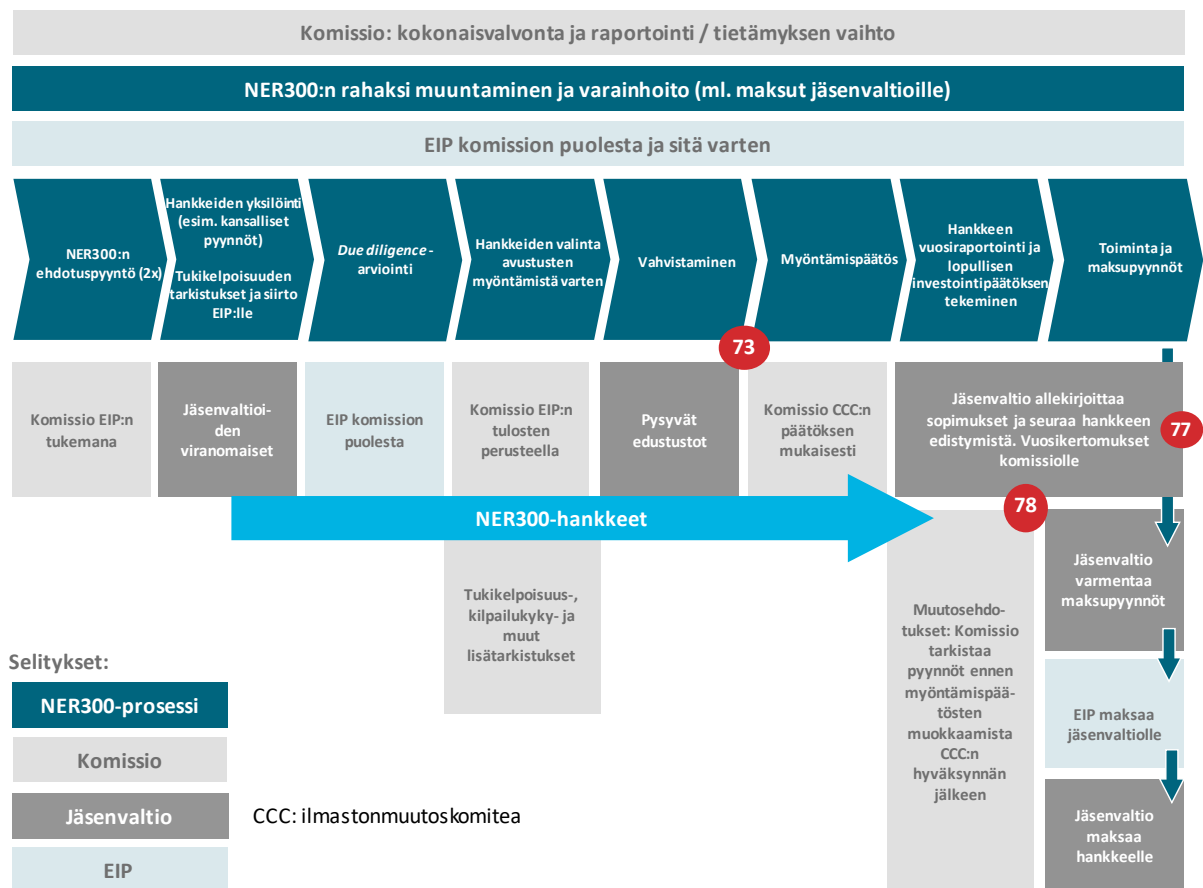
Komissio: kokonaisvalvonta ja raportointi / tietämyksen vaihto

NER300:n rahaksi muuntaminen ja varainhoito (ml. maksut jäsenvaltioille)

EIP komission puolesta ja sitä varten

NER300:n ehdotuspyyntö (2x)

Hankkeiden yksilöinti (esim. kansalliset pyynnöt)

Tukikelpoisuuden tarkistukset ja siirto EIP:lle

*Due diligence* -arviointi

Hankkeiden valinta avustusten myöntämistä varten

Vahvistaminen

Myöntämispäätös

Hankkeen vuosiraportointi ja lopullisen investointipäätöksen tekeminen

Toiminta ja maksupyynnöt

73

Komissio EIP:n tukemana

Jäsenvaltioiden viranomaiset

EIP komission puolesta

Komissio EIP:n tulosten perusteella

Pysyvät edustustot

Komissio CCC:n päätöksen mukaisesti

Jäsenvaltio allekirjoittaa sopimukset ja seuraa hankkeen edistymistä. Vuosikertomukset komissiolle

77

NER300-hankkeet

78

Jäsenvaltio varmentaa maksupyynnöt

Tukikelpoisuus-, kilpailukyky- ja muut lisätarkistukset

Muutosehdotukset: Komissio tarkistaa pyynnöt ennen myöntämispäätösten muokkaamista CCC:n hyväksynnän jälkeen

EIP maksaa jäsenvaltiolle

Jäsenvaltio maksaa hankkeelle

Selitykset:

NER300-prosessi

Komissio

Jäsenvaltio

EIP

CCC: ilmastonmuutoskomitea